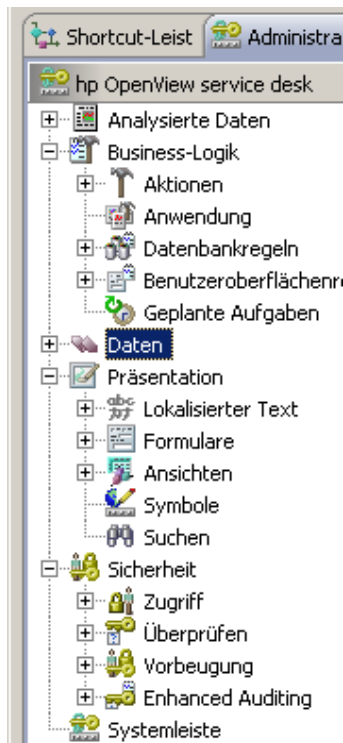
Shortcut-Leist Administra

hp OpenView service desk

Analysierte Daten
Business-Logik
Aktionen
Anwendung
Datenbankregeln
Benutzeroberflächenr
Geplante Aufgaben
Daten
Präsentation
Lokalisierter Text
Formulare
Ansichten
Symbole
Suchen
Sicherheit
Zugriff
Überprüfen
Vorbeugung
Enhanced Auditing
Systemleiste